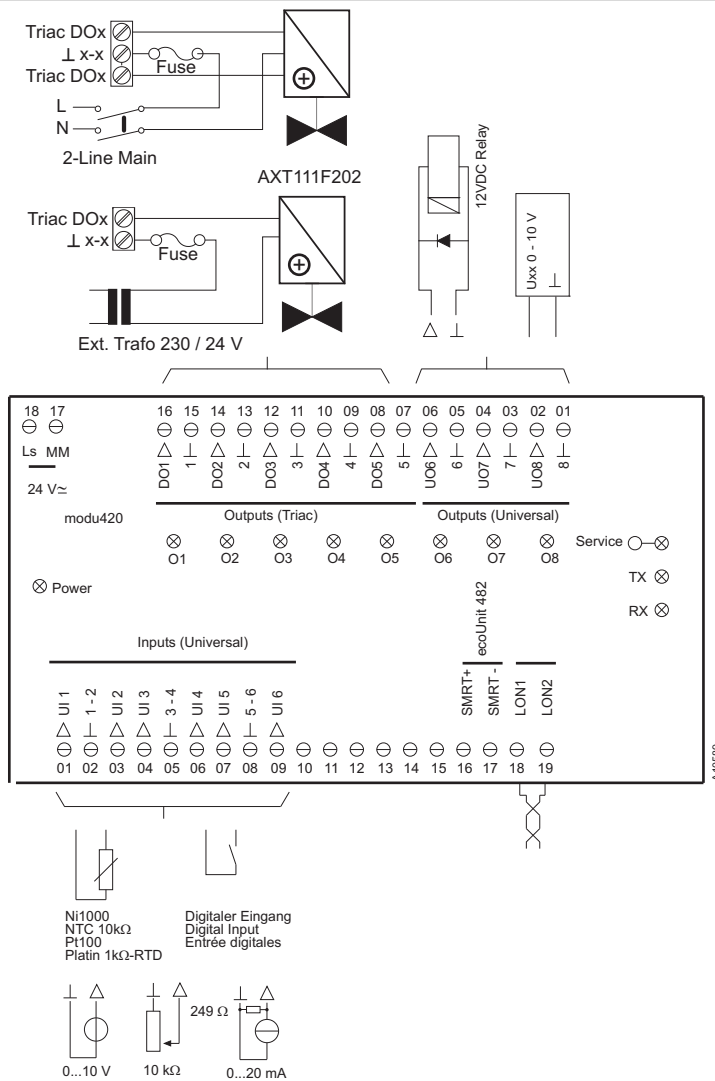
Triac DOx
⊥ x-x
Triac DOx
Fuse
L
N
2-Line Main

AXT111F202

12VDC Relay

Triac DOx
⊥ x-x
Fuse
Ext. Trafo 230 / 24 V

Uxx 0 - 10 V ⊥

△ ⊥

18 17
Ls MM
24 V≃
modu420

16 15 14 13 12 11 10 09 08 07 06 05 04 03 02 01
DO1 1 DO2 2 DO3 3 DO4 4 DO5 5 UO6 6 UO7 7 UO8 8
Outputs (Triac)
Outputs (Universal)
O1 O2 O3 O4 O5 O6 O7 O8
Service
TX
RX
Power

Inputs (Universal)
ecoUnit 482
UI 1 1 - 2 UI 2 UI 3 3 - 4 UI 4 UI 5 5 - 6 UI 6 SMRT+ SMRT - LON1 LON2
01 02 03 04 05 06 07 08 09 10 11 12 13 14 15 16 17 18 19

Ni1000
NTC 10kΩ
Pt100
Platin 1kΩ-RTD

Digitaler Eingang
Digital Input
Entrée digitales

249 Ω
0...10 V
10 kΩ
0...20 mA